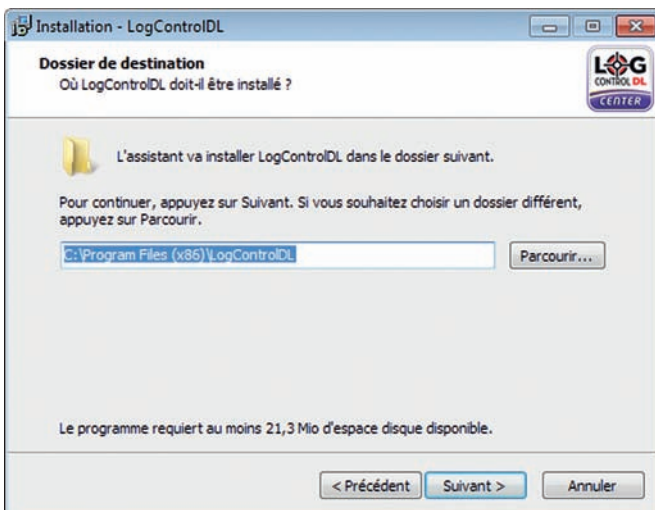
Installation - LogControlDL

Dossier de destination
Où LogControlDL doit-il être installé ?

LOG CONTROL DL CENTER

L'assistant va installer LogControlDL dans le dossier suivant.

Pour continuer, appuyez sur Suivant. Si vous souhaitez choisir un dossier différent, appuyez sur Parcourir.

C:\Program Files (x86)\LogControlDL

Parcourir...

Le programme requiert au moins 21,3 Mio d'espace disque disponible.

< Précédent Suivant > Annuler